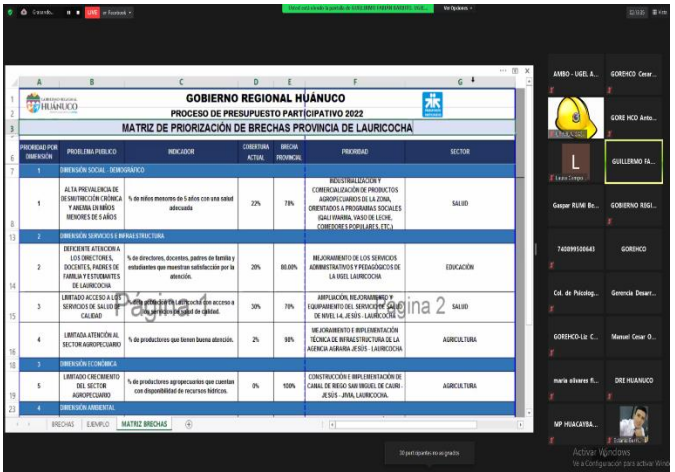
Grabando... LIVE en Facebook

Usted está viendo la pantalla de GOBIERNO REGIONAL HUÁNUCO

Ver Opciones

GOBIERNO REGIONAL HUÁNUCO

GOBIERNO REGIONAL HUÁNUCO
PROCESO DE PRESUPUESTO PARTICIPATIVO 2022
MATRIZ DE PRIORIZACIÓN DE BRECHAS PROVINCIA DE LAURICOCHA

| PRIORIDAD POR DIMENSIÓN | PROBLEMA PUBLICO | INDICADOR | COBERTURA ACTUAL | BRECHA PROVINCIAL | PRIORIDAD | SECTOR |
|---|---|---|---|---|---|---|
| 1 | DIMENSIÓN SOCIAL - DEMOGRÁFICO | | | | | |
| 1 | ALTA PREVALENCIA DE DESNUTRICIÓN CRÓNICA Y ANEMIA EN NIÑOS MENORES DE 5 AÑOS | % de niños menores de 5 años con una salud adecuada | 22% | 78% | INDUSTRIALIZACIÓN Y COMERCIALIZACIÓN DE PRODUCTOS AGROPECUARIOS DE LA ZONA, ORIENTADOS A PROGRAMAS SOCIALES (QALI WARMA, VASO DE LECHE, COMEDORES POPULARES, ETC.) | SALUD |
| 2 | DIMENSIÓN SERVICIOS E INFRAESTRUCTURA | | | | | |
| 2 | DEFICIENTE ATENCIÓN A LOS DIRECTORES, DOCENTES, PADRES DE FAMILIA Y ESTUDIANTES DE LAURICOCHA | % de directores, docentes, padres de familia y estudiantes que muestran satisfacción por la atención. | 20% | 80.00% | MEJORAMIENTO DE LOS SERVICIOS ADMINISTRATIVOS Y PEDAGÓGICOS DE LA UGEL LAURICOCHA | EDUCACIÓN |
| 3 | LIMITADO ACCESO A LOS SERVICIOS DE SALUD DE CALIDAD | % de población de Lauricocha con acceso a los servicios de salud de calidad. | 30% | 70% | AMPLIACIÓN, MEJORAMIENTO Y EQUIPAMIENTO DEL SERVICIO DE SALUD DE NIVEL I-4, JESÚS - LAURICOCHA | SALUD |
| 4 | LIMITADA ATENCIÓN AL SECTOR AGROPECUARIO | % de productores que tienen buena atención. | 2% | 98% | MEJORAMIENTO E IMPLEMENTACIÓN TÉCNICA DE INFRAESTRUCTURA DE LA AGENCIA AGRARIA JESÚS - LAURICOCHA | AGRICULTURA |
| 3 | DIMENSIÓN ECONÓMICA | | | | | |
| 5 | LIMITADO CRECIMIENTO DEL SECTOR AGROPECUARIO | % de productores agropecuarios que cuentan con disponibilidad de recursos hídricos. | 0% | 100% | CONSTRUCCIÓN E IMPLEMENTACIÓN DE CANAL DE RIEGO SAN MIGUEL DE CAURI - JESÚS - JIVIA, LAURICOCHA. | AGRICULTURA |
| 4 | DIMENSIÓN AMBIENTAL | | | | | |

Página 1 Página 2

BRECHAS | EJEMPLO | MATRIZ BRECHAS

AMBO - UGEL A...
GORECHO Cesar...
GORE HCO Anto...
Laura Conpe
GUILLERMO FA...
Gaspar RUMI Be...
GOBIERNO REGI...
740899500643
GOREHCO
Col. de Psicolog...
Gerencia Desarr...
GORECHO-Liz C...
Manuel Cesar O...
maria olivares fl...
DRE HUANUCO
MP HUACAYBA...

30 participantes no se grabó

Activar Windows
Ve a Configuración para activar Windows.